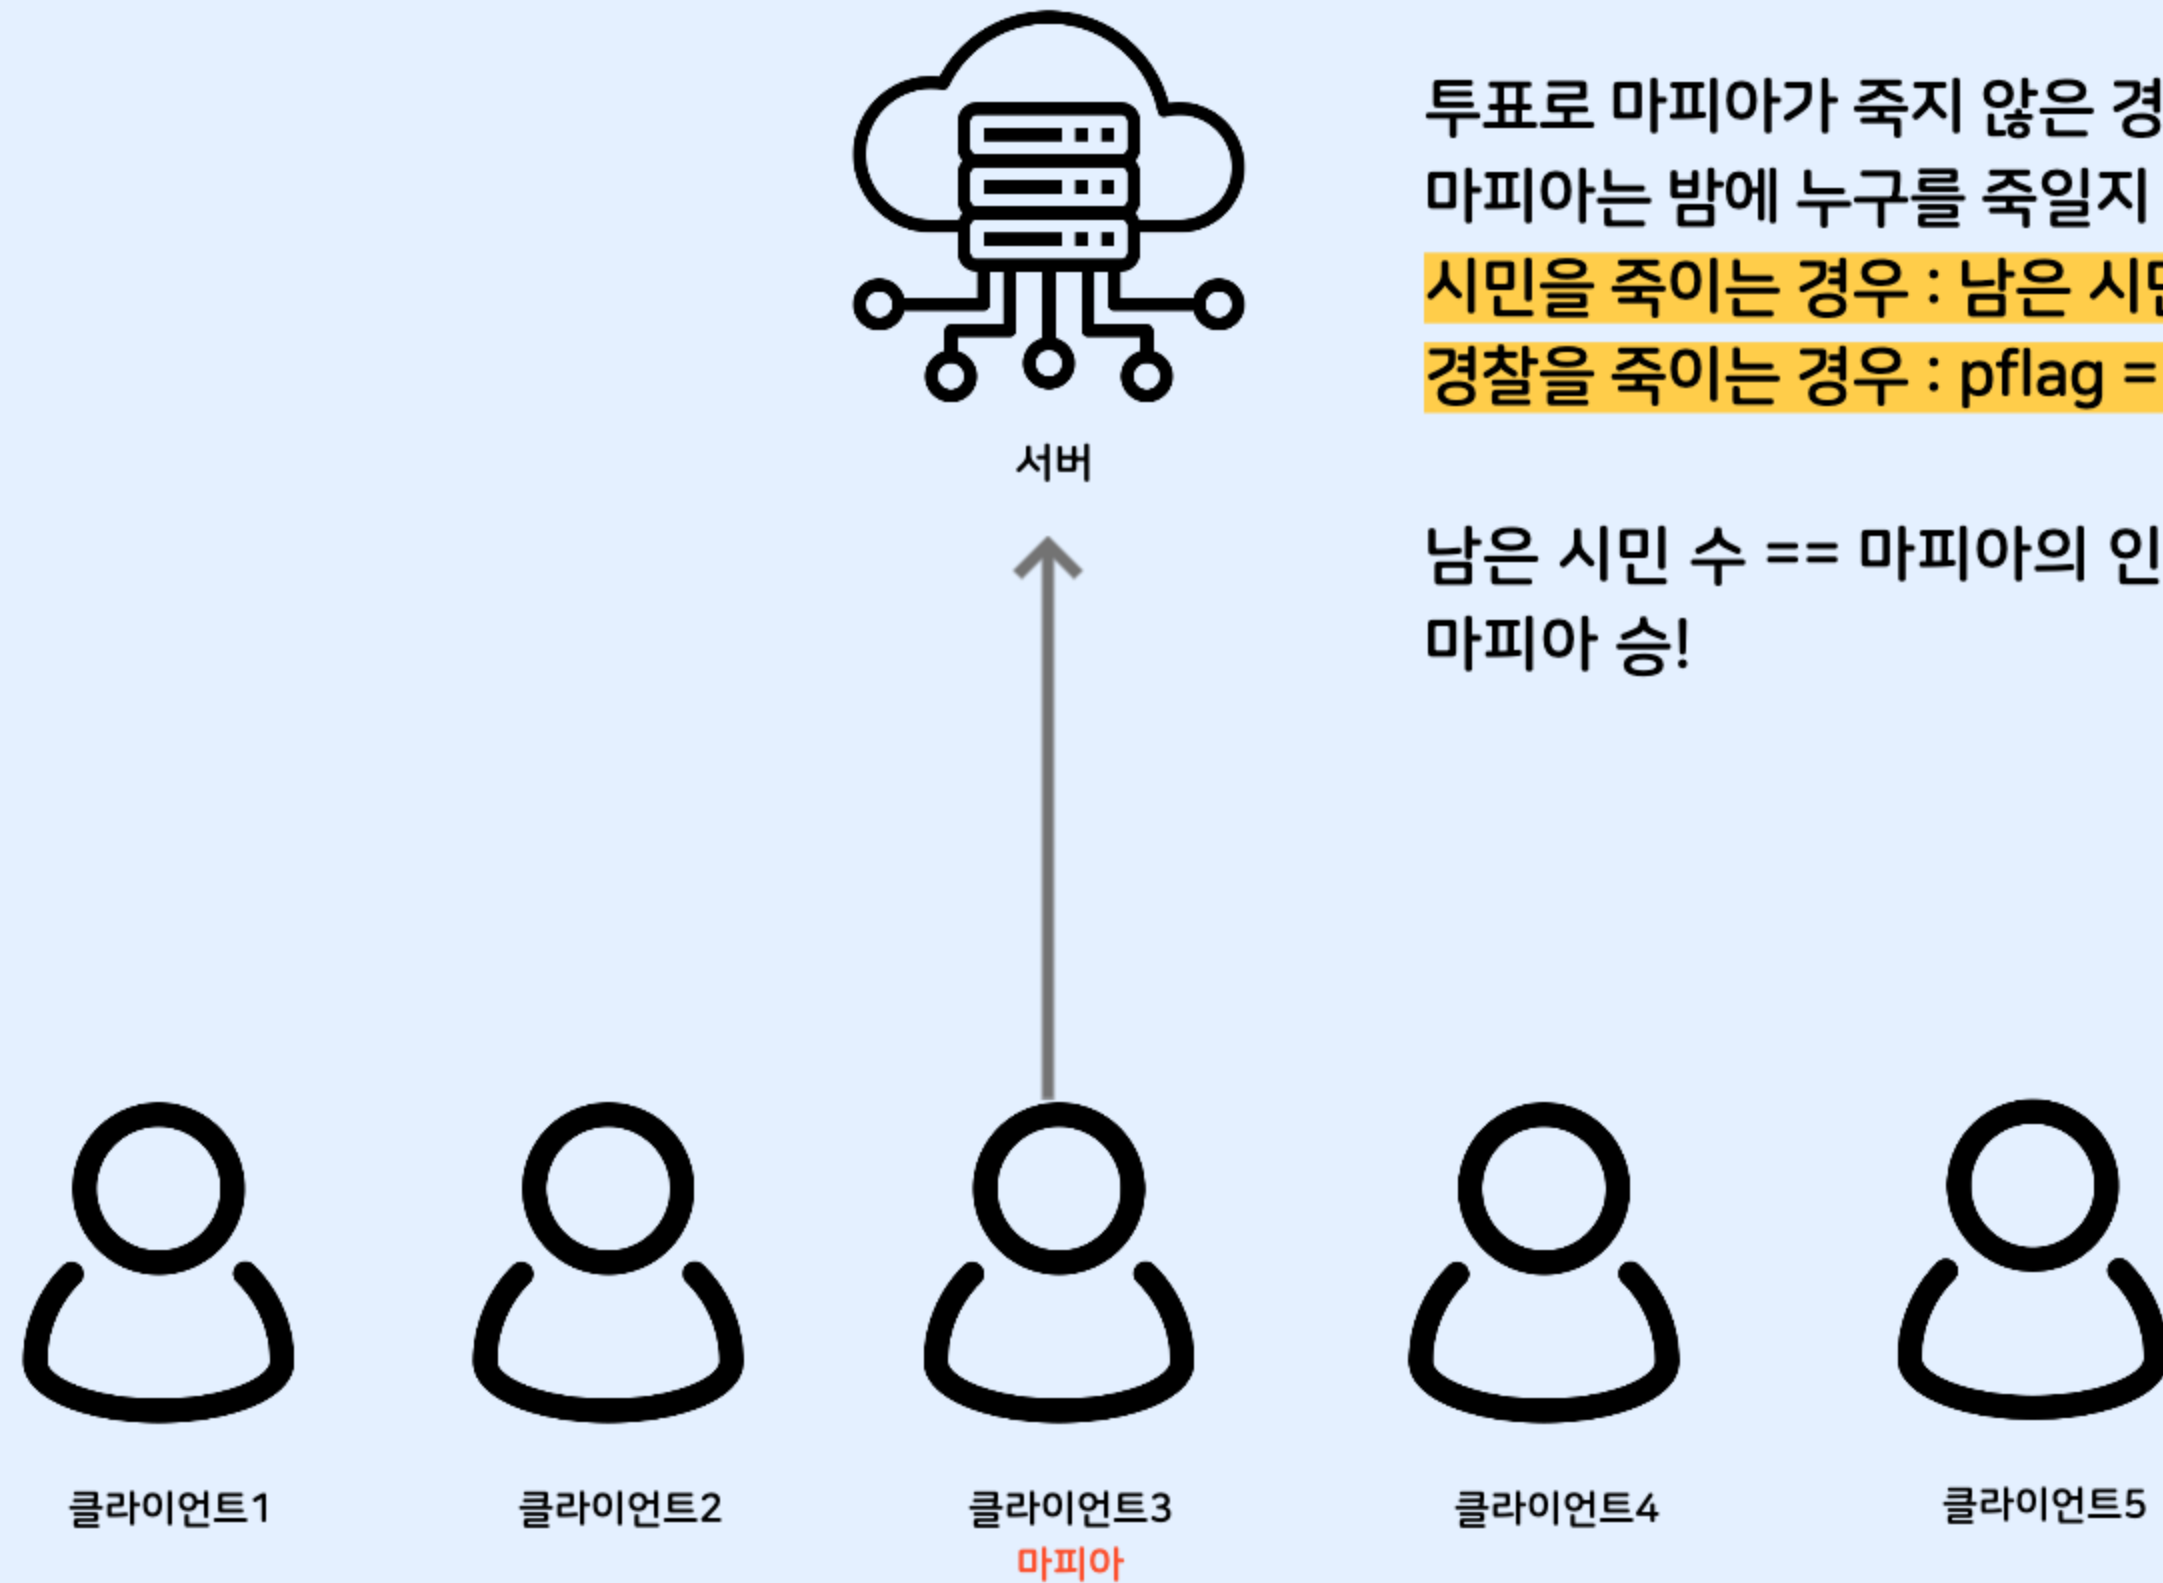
서버

투표로 마피아가 죽지 않은 경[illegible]
마피아는 밤에 누구를 죽일지 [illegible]
시민을 죽이는 경우 : 남은 시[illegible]
경찰을 죽이는 경우 : pflag = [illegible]

남은 시민 수 == 마피아의 인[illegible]
마피아 승!

클라이언트1

클라이언트2

클라이언트3
마피아

클라이언트4

클라이언트5